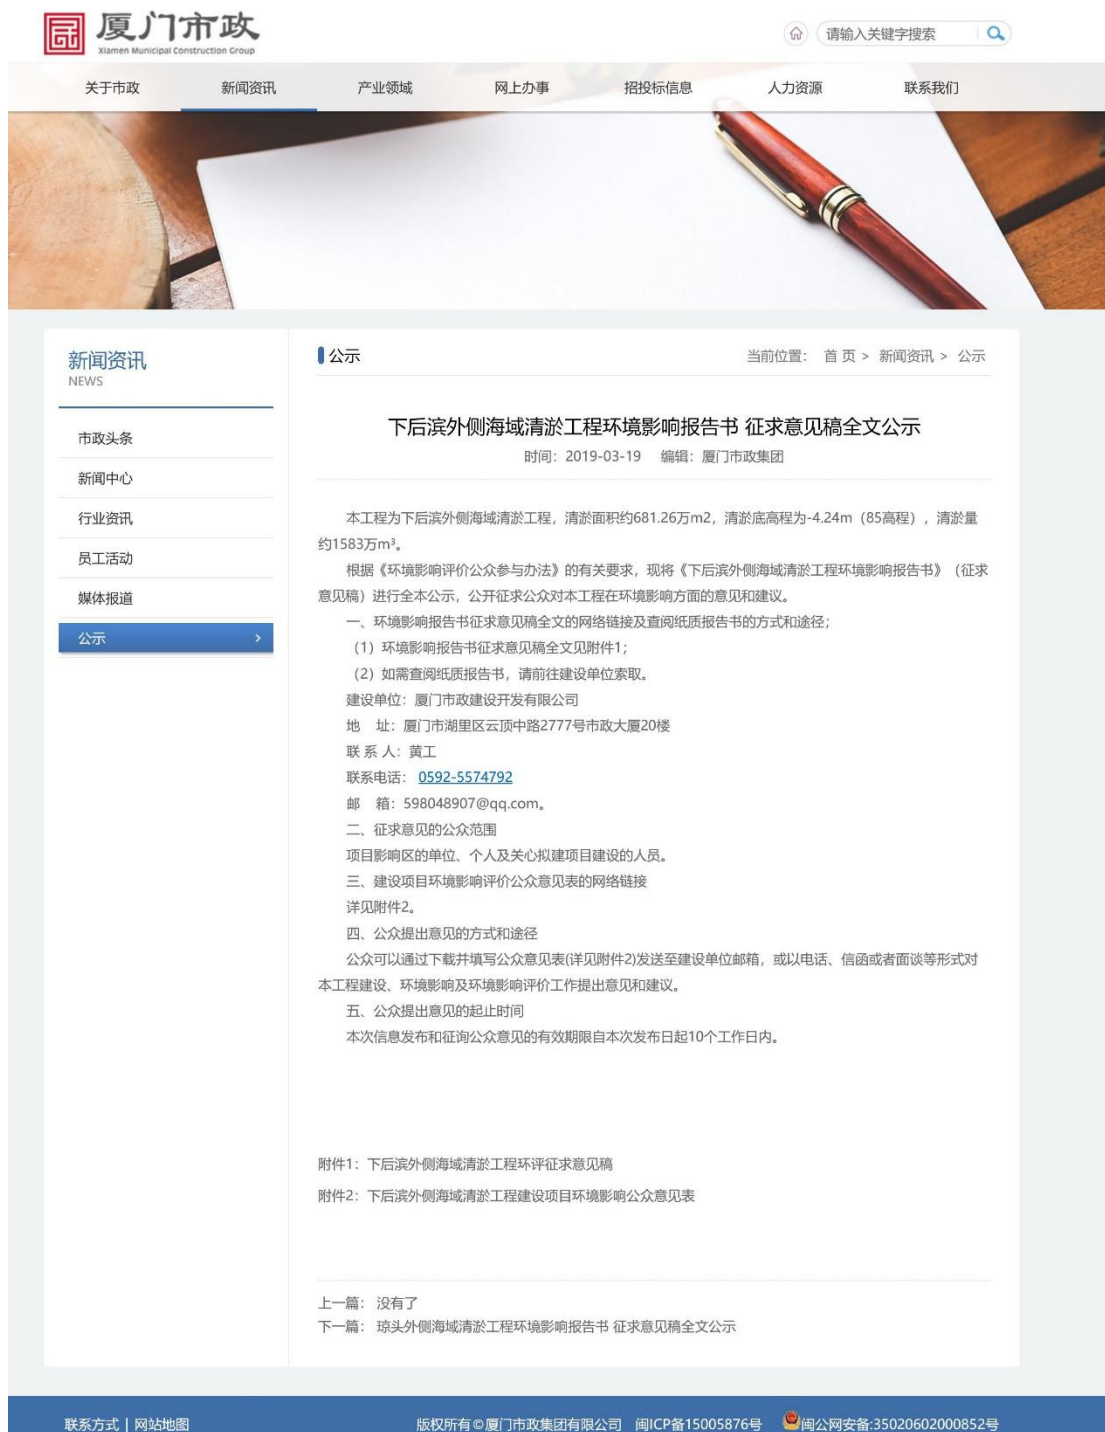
厦门市政
Xiamen Municipal Construction Group

请输入关键字搜索

关于市政 新闻资讯 产业领域 网上办事 招投标信息 人力资源 联系我们

新闻资讯
NEWS

市政头条
新闻中心
行业资讯
员工活动
媒体报道
公示 >

公示

当前位置： 首 页 > 新闻资讯 > 公示

下后滨外侧海域清淤工程环境影响报告书 征求意见稿全文公示

时间：2019-03-19 编辑：厦门市政集团

本工程为下后滨外侧海域清淤工程，清淤面积约681.26万m2，清淤底高程为-4.24m（85高程），清淤量约1583万m³。

根据《环境影响评价公众参与办法》的有关要求，现将《下后滨外侧海域清淤工程环境影响报告书》（征求意见稿）进行全本公示，公开征求公众对本工程在环境影响方面的意见和建议。

一、环境影响报告书征求意见稿全文的网络链接及查阅纸质报告书的方式和途径；

（1）环境影响报告书征求意见稿全文见附件1；

（2）如需查阅纸质报告书，请前往建设单位索取。

建设单位：厦门市政建设开发有限公司

地 址：厦门市湖里区云顶中路2777号市政大厦20楼

联 系 人：黄工

联系电话：0592-5574792

邮 箱：598048907@qq.com。

二、征求意见的公众范围

项目影响区的单位、个人及关心拟建项目建设的人员。

三、建设项目环境影响评价公众意见表的网络链接

详见附件2。

四、公众提出意见的方式和途径

公众可以通过下载并填写公众意见表(详见附件2)发送至建设单位邮箱，或以电话、信函或者面谈等形式对本工程建设、环境影响及环境影响评价工作提出意见和建议。

五、公众提出意见的起止时间

本次信息发布和征询公众意见的有效期限自本次发布日起10个工作日内。

附件1：下后滨外侧海域清淤工程环评征求意见稿

附件2：下后滨外侧海域清淤工程建设项目环境影响公众意见表

上一篇： 没有了
下一篇： 琼头外侧海域清淤工程环境影响报告书 征求意见稿全文公示

联系方式 | 网站地图 版权所有©厦门市政集团有限公司 闽ICP备15005876号 闽公网安备:35020602000852号